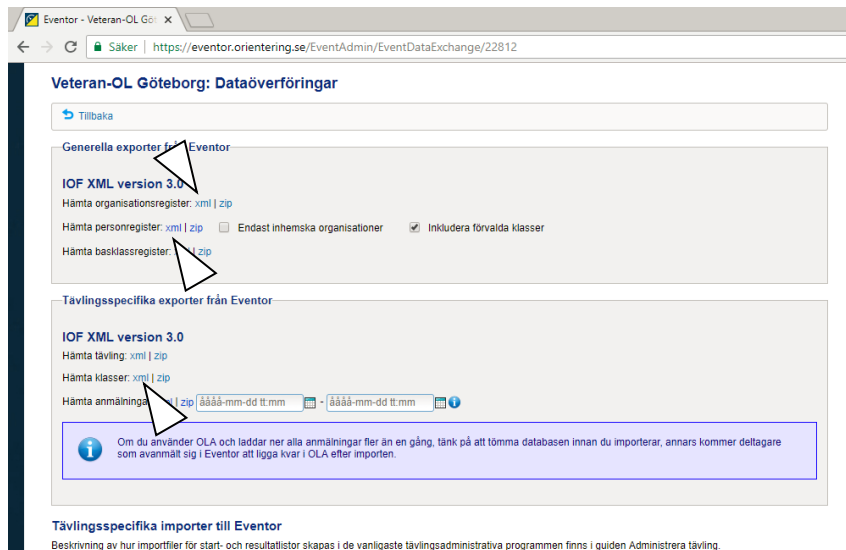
Eventor - Veteran-OL Gö

Säker | https://eventor.orientering.se/EventAdmin/EventDataExchange/22812

Veteran-OL Göteborg: Dataöverföringar

Tillbaka

Generella exporter fr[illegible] Eventor

IOF XML version 3.0

Hämta organisationsregister: xml | zip

Hämta personregister: xml | zip Endast inhemska organisationer Inkludera förvalda klasser

Hämta basklassregister: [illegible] | zip

Tävlingsspecifika exporter från Eventor

IOF XML version 3.0

Hämta tävling: xml | zip

Hämta klasser: xml | zip

Hämta anmälninga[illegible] xml | zip åååå-mm-dd tt:mm - åååå-mm-dd tt:mm

Om du använder OLA och laddar ner alla anmälningar fler än en gång, tänk på att tömma databasen innan du importerar, annars kommer deltagare som avanmält sig i Eventor att ligga kvar i OLA efter importen.

Tävlingsspecifika importer till Eventor

Beskrivning av hur importfiler för start- och resultatlistor skapas i de vanligaste tävlingsadministrativa programmen finns i guiden Administrera tävling.